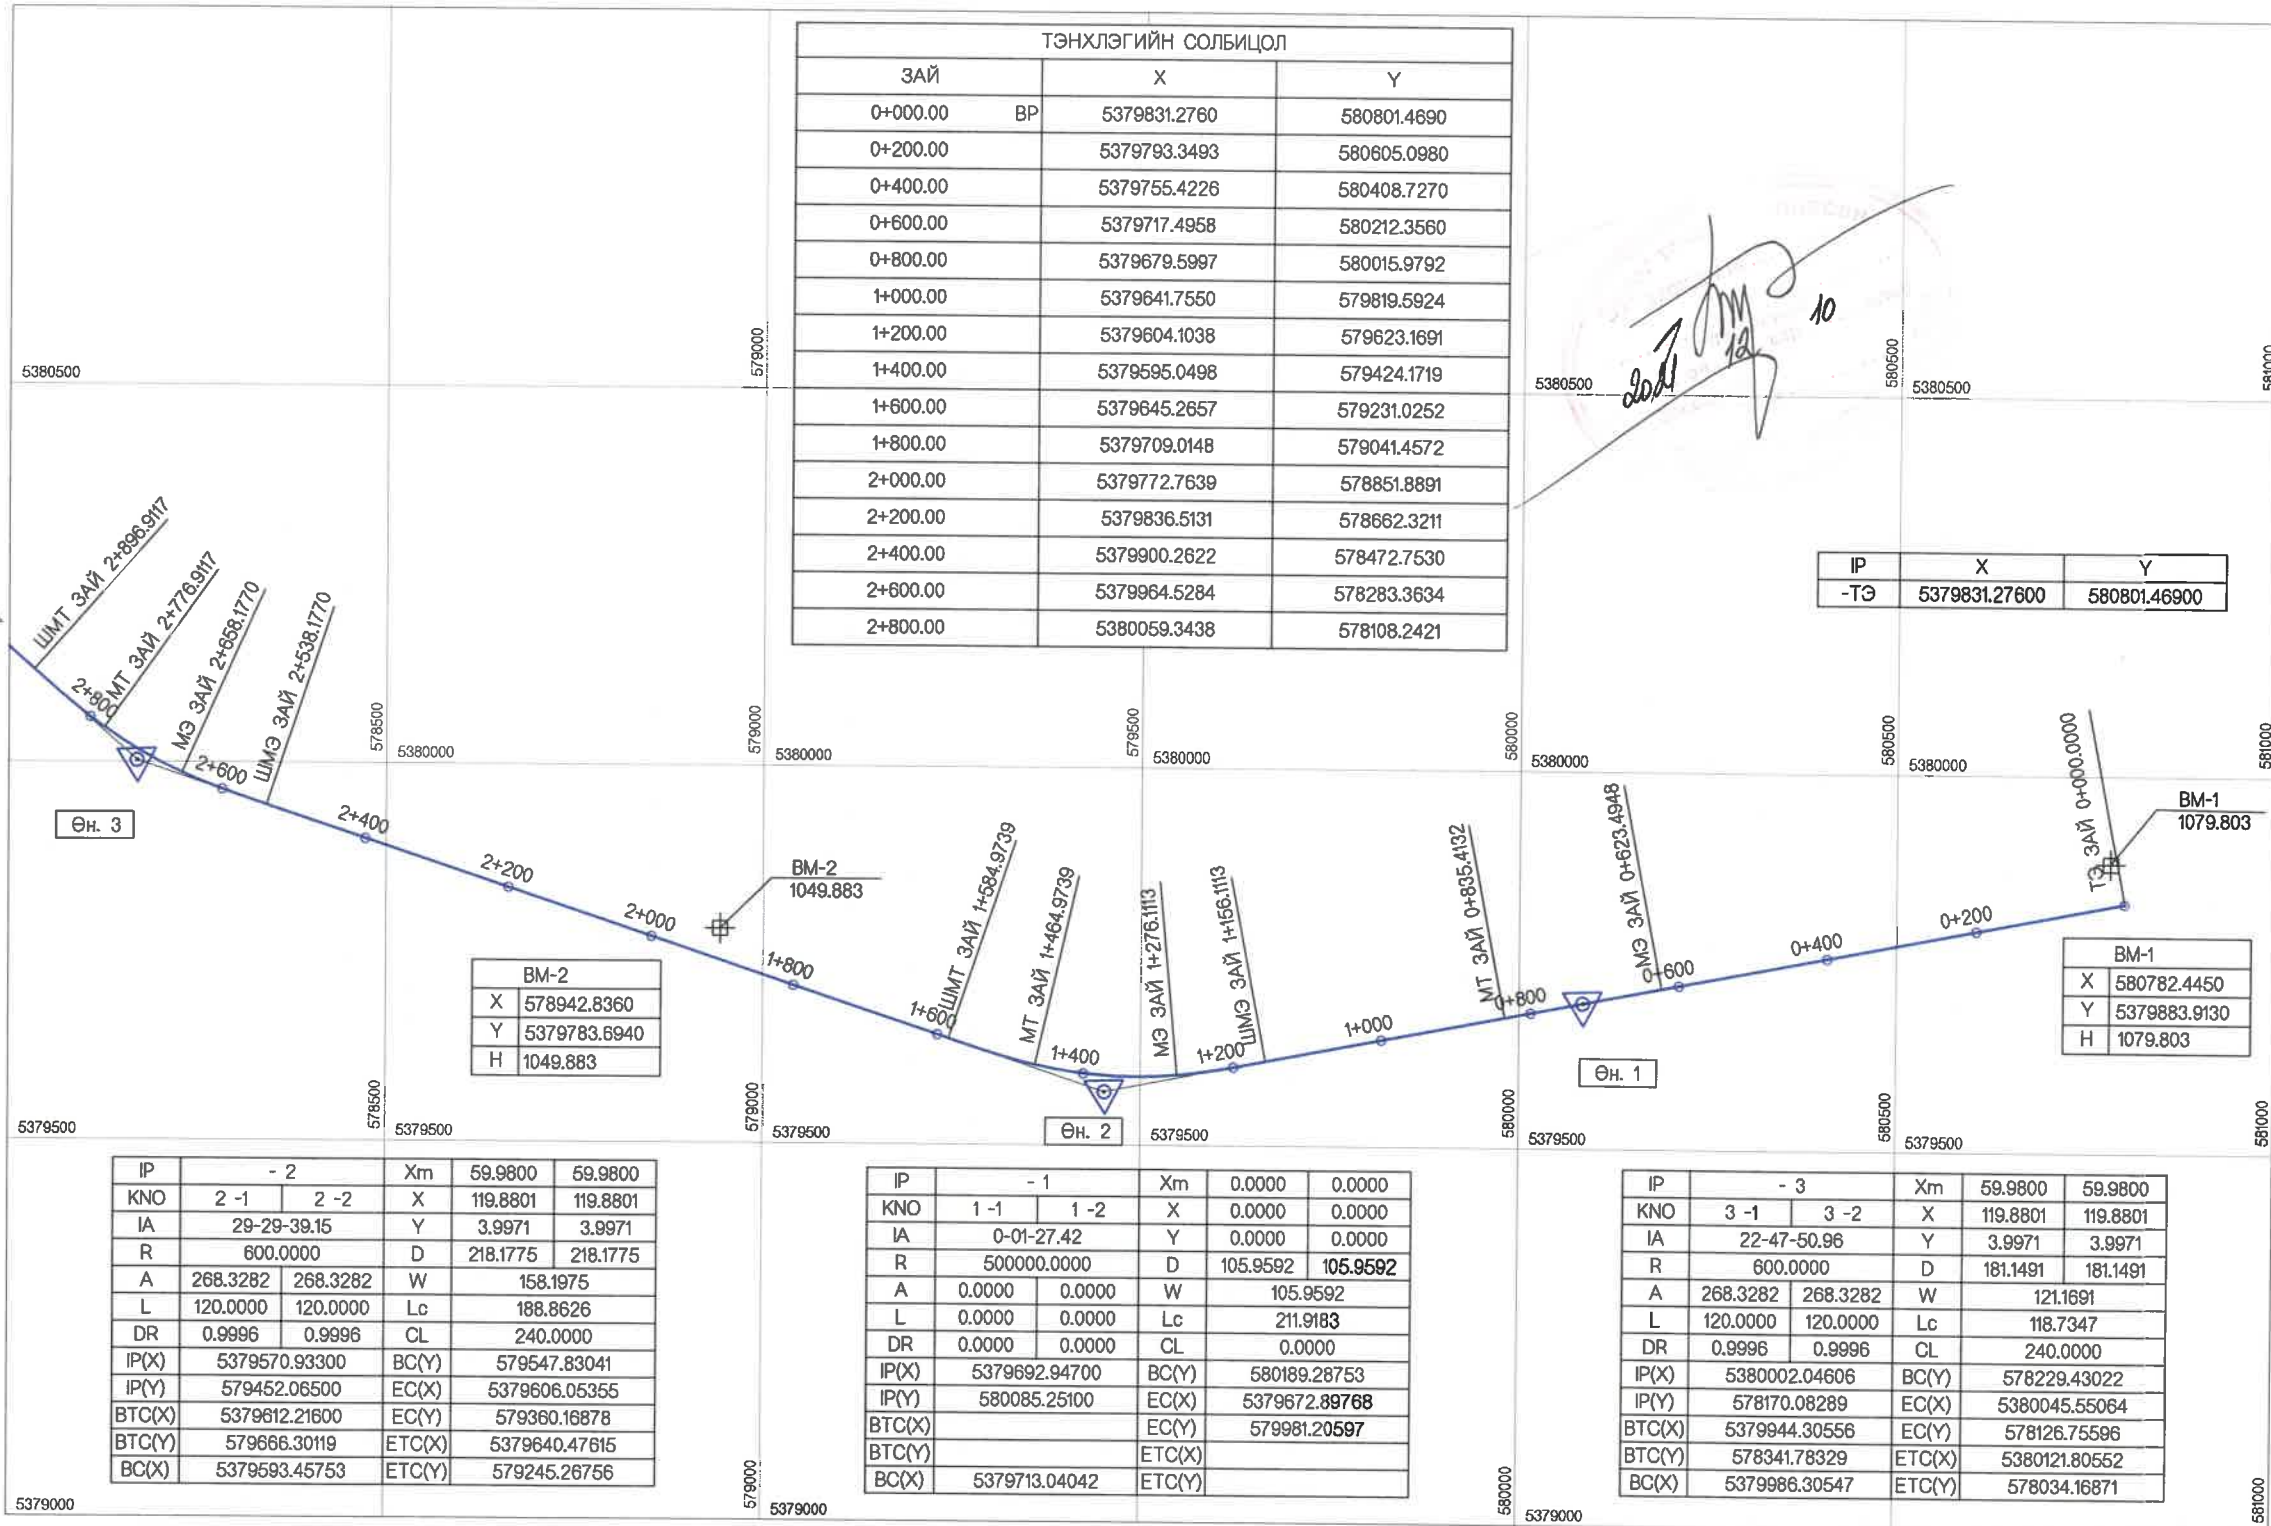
ТЭНХЛЭГИЙН СОЛБИЦОЛ

| ЗАЙ | X | Y |
|---|---|---|
| 0+000.00 ВР | 5379831.2760 | 580801.4690 |
| 0+200.00 | 5379793.3493 | 580605.0980 |
| 0+400.00 | 5379755.4226 | 580408.7270 |
| 0+600.00 | 5379717.4958 | 580212.3560 |
| 0+800.00 | 5379679.5997 | 580015.9792 |
| 1+000.00 | 5379641.7550 | 579819.5924 |
| 1+200.00 | 5379604.1038 | 579623.1691 |
| 1+400.00 | 5379595.0498 | 579424.1719 |
| 1+600.00 | 5379645.2657 | 579231.0252 |
| 1+800.00 | 5379709.0148 | 579041.4572 |
| 2+000.00 | 5379772.7639 | 578851.8891 |
| 2+200.00 | 5379836.5131 | 578662.3211 |
| 2+400.00 | 5379900.2622 | 578472.7530 |
| 2+600.00 | 5379964.5284 | 578283.3634 |
| 2+800.00 | 5380059.3438 | 578108.2421 |

2021 12 10

| IP | X | Y |
|---|---|---|
| -ТЭ | 5379831.27600 | 580801.46900 |

5380500 579000 5380500 580500 5380500 581000

ШМТ ЗАЙ 2+896.9117
МТ ЗАЙ 2+776.9117
МЭ ЗАЙ 2+658.1770
ШМЭ ЗАЙ 2+538.1770
2+800 2+600 2+400 2+200 2+000 1+800 1+600 1+400 1+200 1+000 0+800 0+600 0+400 0+200
578500 5380000 579000 5380000 579500 5380000 580000 5380000 580500 5380000 581000
Өн. 3
BM-2 1049.883
ШМТ ЗАЙ 1+584.9739
МТ ЗАЙ 1+464.9739
МЭ ЗАЙ 1+276.1113
ШМЭ ЗАЙ 1+156.1113
МТ ЗАЙ 0+835.4132
МЭ ЗАЙ 0+623.4948
ТЭ ЗАЙ 0+000.0000
BM-1 1079.803

| BM-2 | |
|---|---|
| X | 578942.8360 |
| Y | 5379783.6940 |
| H | 1049.883 |

| BM-1 | |
|---|---|
| X | 580782.4450 |
| Y | 5379883.9130 |
| H | 1079.803 |

Өн. 2
Өн. 1
5379500 578500 5379500 579000 5379500 5379500 580000 5379500 580500 5379500 581000

| IP | - 2 | | Xm | 59.9800 | 59.9800 |
|---|---|---|---|---|---|
| KNO | 2 -1 | 2 -2 | X | 119.8801 | 119.8801 |
| IA | 29-29-39.15 | | Y | 3.9971 | 3.9971 |
| R | 600.0000 | | D | 218.1775 | 218.1775 |
| A | 268.3282 | 268.3282 | W | 158.1975 | |
| L | 120.0000 | 120.0000 | Lc | 188.8626 | |
| DR | 0.9996 | 0.9996 | CL | 240.0000 | |
| IP(X) | 5379570.93300 | | BC(Y) | 579547.83041 | |
| IP(Y) | 579452.06500 | | EC(X) | 5379606.05355 | |
| BTC(X) | 5379612.21600 | | EC(Y) | 579360.16878 | |
| BTC(Y) | 579666.30119 | | ETC(X) | 5379640.47615 | |
| BC(X) | 5379593.45753 | | ETC(Y) | 579245.26756 | |

| IP | - 1 | | Xm | 0.0000 | 0.0000 |
|---|---|---|---|---|---|
| KNO | 1 -1 | 1 -2 | X | 0.0000 | 0.0000 |
| IA | 0-01-27.42 | | Y | 0.0000 | 0.0000 |
| R | 500000.0000 | | D | 105.9592 | 105.9592 |
| A | 0.0000 | 0.0000 | W | 105.9592 | |
| L | 0.0000 | 0.0000 | Lc | 211.9183 | |
| DR | 0.0000 | 0.0000 | CL | 0.0000 | |
| IP(X) | 5379692.94700 | | BC(Y) | 580189.28753 | |
| IP(Y) | 580085.25100 | | EC(X) | 5379672.89768 | |
| BTC(X) | | | EC(Y) | 579981.20597 | |
| BTC(Y) | | | ETC(X) | | |
| BC(X) | 5379713.04042 | | ETC(Y) | | |

| IP | - 3 | | Xm | 59.9800 | 59.9800 |
|---|---|---|---|---|---|
| KNO | 3 -1 | 3 -2 | X | 119.8801 | 119.8801 |
| IA | 22-47-50.96 | | Y | 3.9971 | 3.9971 |
| R | 600.0000 | | D | 181.1491 | 181.1491 |
| A | 268.3282 | 268.3282 | W | 121.1691 | |
| L | 120.0000 | 120.0000 | Lc | 118.7347 | |
| DR | 0.9996 | 0.9996 | CL | 240.0000 | |
| IP(X) | 5380002.04606 | | BC(Y) | 578229.43022 | |
| IP(Y) | 578170.08289 | | EC(X) | 5380045.55064 | |
| BTC(X) | 5379944.30556 | | EC(Y) | 578126.75596 | |
| BTC(Y) | 578341.78329 | | ETC(X) | 5380121.80552 | |
| BC(X) | 5379986.30547 | | ETC(Y) | 578034.16871 | |

5379000 579000 5379000 580000 5379000 581000